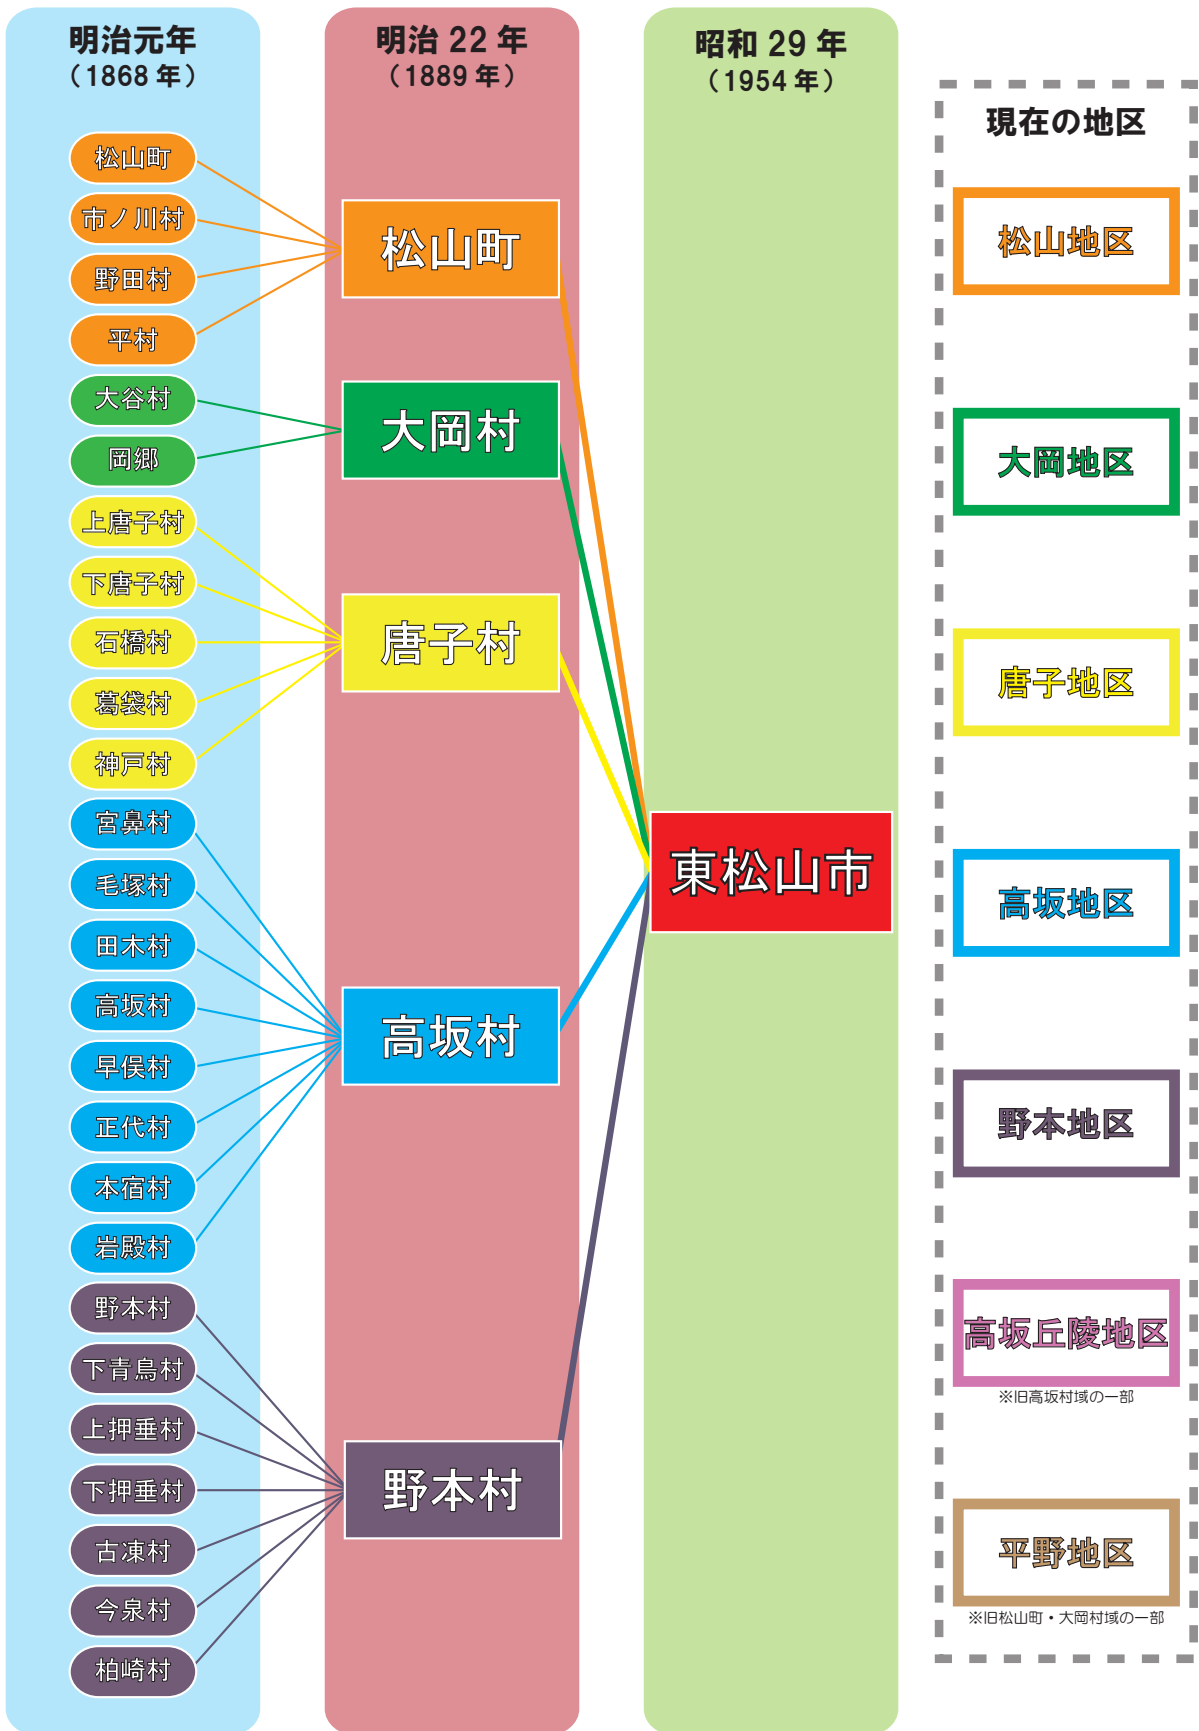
明治元年
（1868 年）

松山町
市ノ川村
野田村
平村
大谷村
岡郷
上唐子村
下唐子村
石橋村
葛袋村
神戸村
宮鼻村
毛塚村
田木村
高坂村
早俣村
正代村
本宿村
岩殿村
野本村
下青鳥村
上押垂村
下押垂村
古凍村
今泉村
柏崎村

明治 22 年
（1889 年）

松山町
大岡村
唐子村
高坂村
野本村

昭和 29 年
（1954 年）

東松山市

現在の地区

松山地区
大岡地区
唐子地区
高坂地区
野本地区
高坂丘陵地区
※旧高坂村域の一部
平野地区
※旧松山町・大岡村域の一部